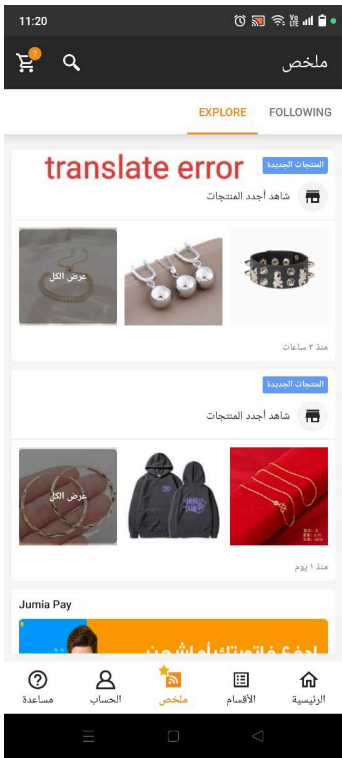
11:20

7

ملخص

EXPLORE

FOLLOWING

translate error

المنتجات الجديدة

شاهد أجدد المنتجات

عرض الكل

منذ ٣ ساعات

المنتجات الجديدة

شاهد أجدد المنتجات

عرض الكل

منذ ١ يوم

Jumia Pay

ادفع فاتورتك أونلاين

مساعدة

الحساب

ملخص

الأقسام

الرئيسية